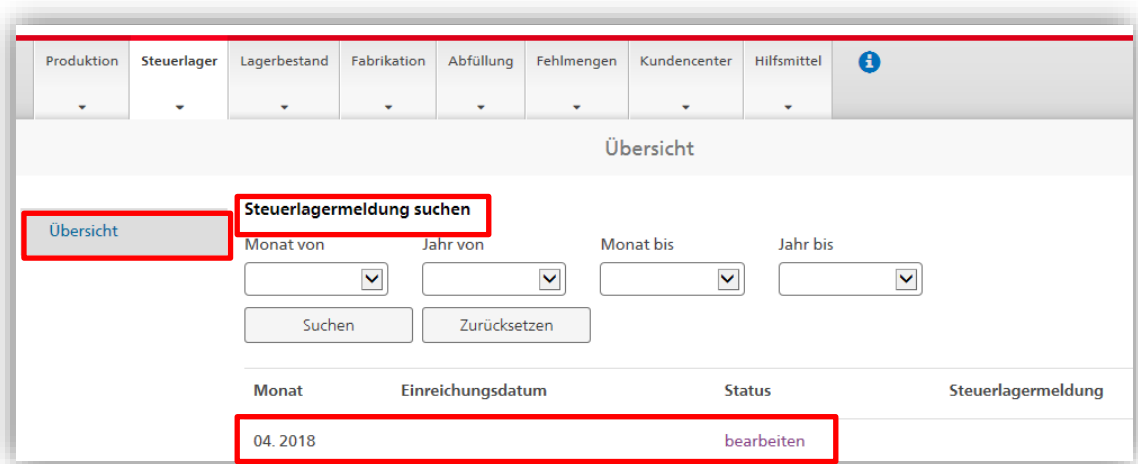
Produktion Steuerlager Lagerbestand Fabrikation Abfüllung Fehlmengen Kundencenter Hilfsmittel

Übersicht

Übersicht

Steuerlagermeldung suchen

Monat von
Jahr von
Monat bis
Jahr bis

Suchen
Zurücksetzen

| Monat | Einreichungsdatum | Status | Steuerlagermeldung |
|---|---|---|---|
| 04. 2018 | | bearbeiten | |